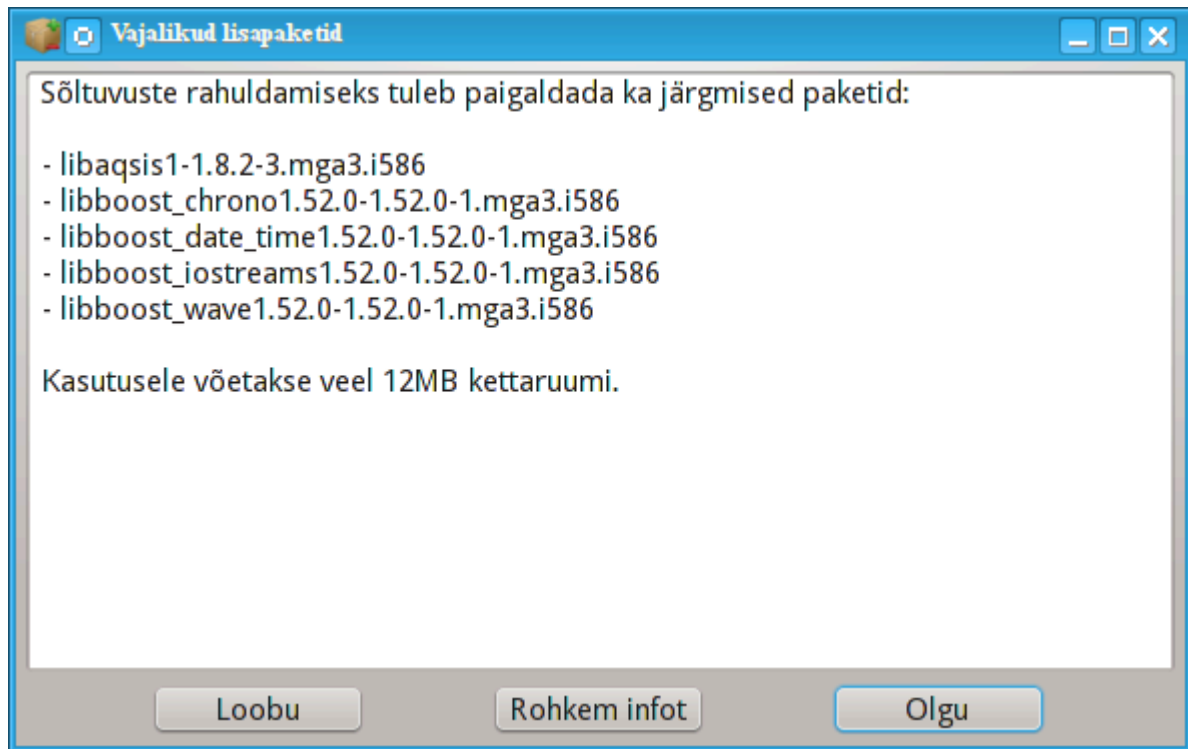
Vajalikud lisapaketid

Sõltuvuste rahuldamiseks tuleb paigaldada ka järgmised paketid:

- libaqsis1-1.8.2-3.mga3.i586
- libboost_chrono1.52.0-1.52.0-1.mga3.i586
- libboost_date_time1.52.0-1.52.0-1.mga3.i586
- libboost_iostreams1.52.0-1.52.0-1.mga3.i586
- libboost_wave1.52.0-1.52.0-1.mga3.i586

Kasutusele võetakse veel 12MB kettaruumi.

Loobu
Rohkem infot
Olgu